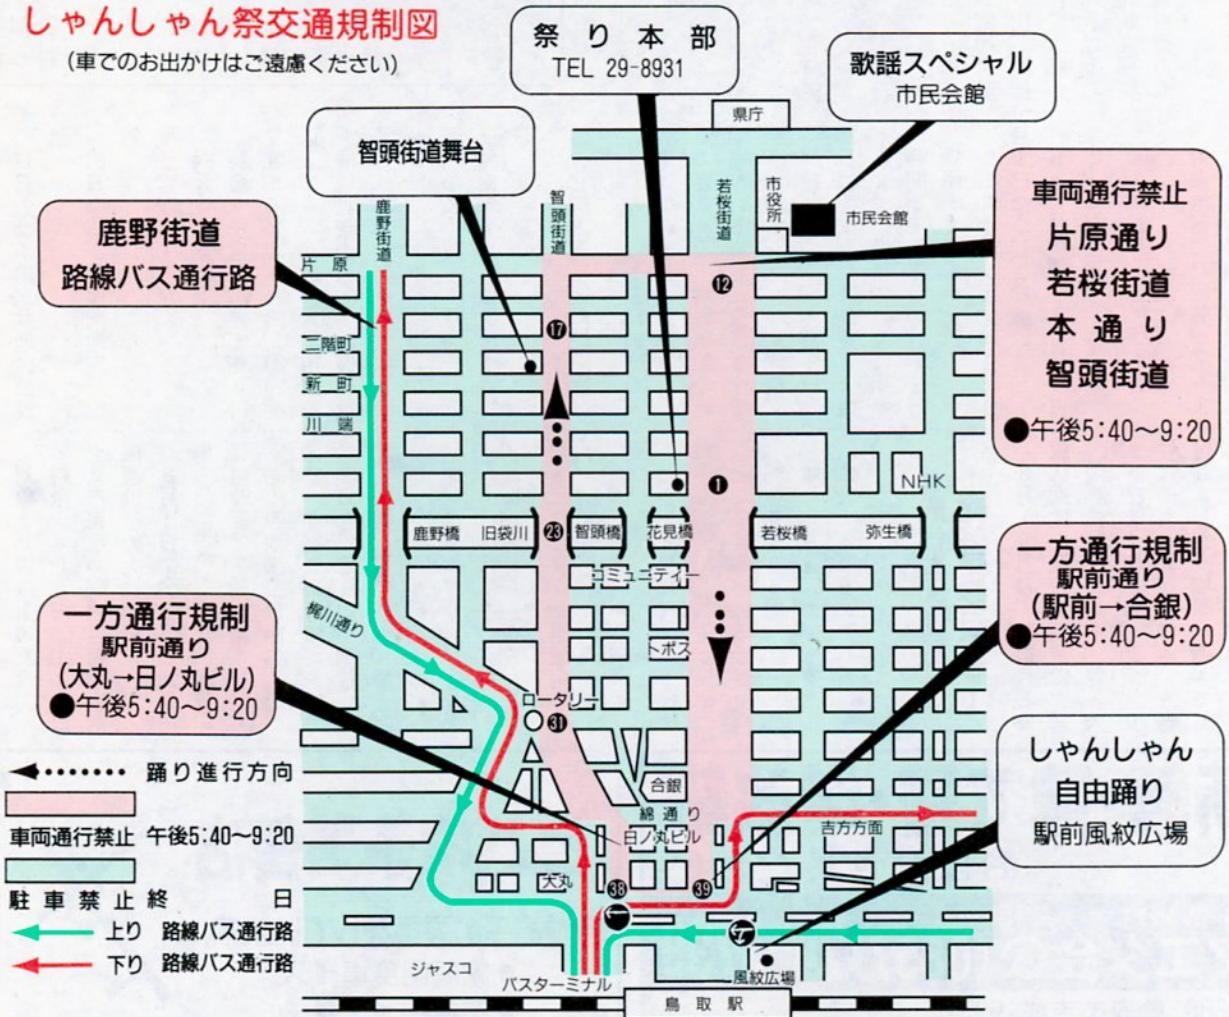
しゃんしゃん祭交通規制図
(車でのお出かけはご遠慮ください)

祭り本部
TEL 29-8931

歌謡スペシャル
市民会館

県庁

智頭街道舞台

鹿野街道
路線バス通行路

車両通行禁止
片原通り
若桜街道
本通り
智頭街道
●午後5:40〜9:20

鹿野街道
智頭街道
若桜街道
市役所
市民会館
片原
⑫
⑰
二階町
新町
川端
❶
NHK
鹿野橋
旧袋川
㉓
智頭橋
花見橋
若桜橋
弥生橋
コミュニティー
梶川通り
トポス
ロータリー
㉛
合銀
綿通り
日ノ丸ビル
吉方方面
大丸
㊳
㊴
ジャスコ
バスターミナル
鳥取駅
風紋広場

一方通行規制
駅前通り
(駅前→合銀)
●午後5:40〜9:20

一方通行規制
駅前通り
(大丸→日ノ丸ビル)
●午後5:40〜9:20

しゃんしゃん
自由踊り
駅前風紋広場

踊り進行方向
車両通行禁止 午後5:40〜9:20
駐車禁止終日
上り 路線バス通行路
下り 路線バス通行路